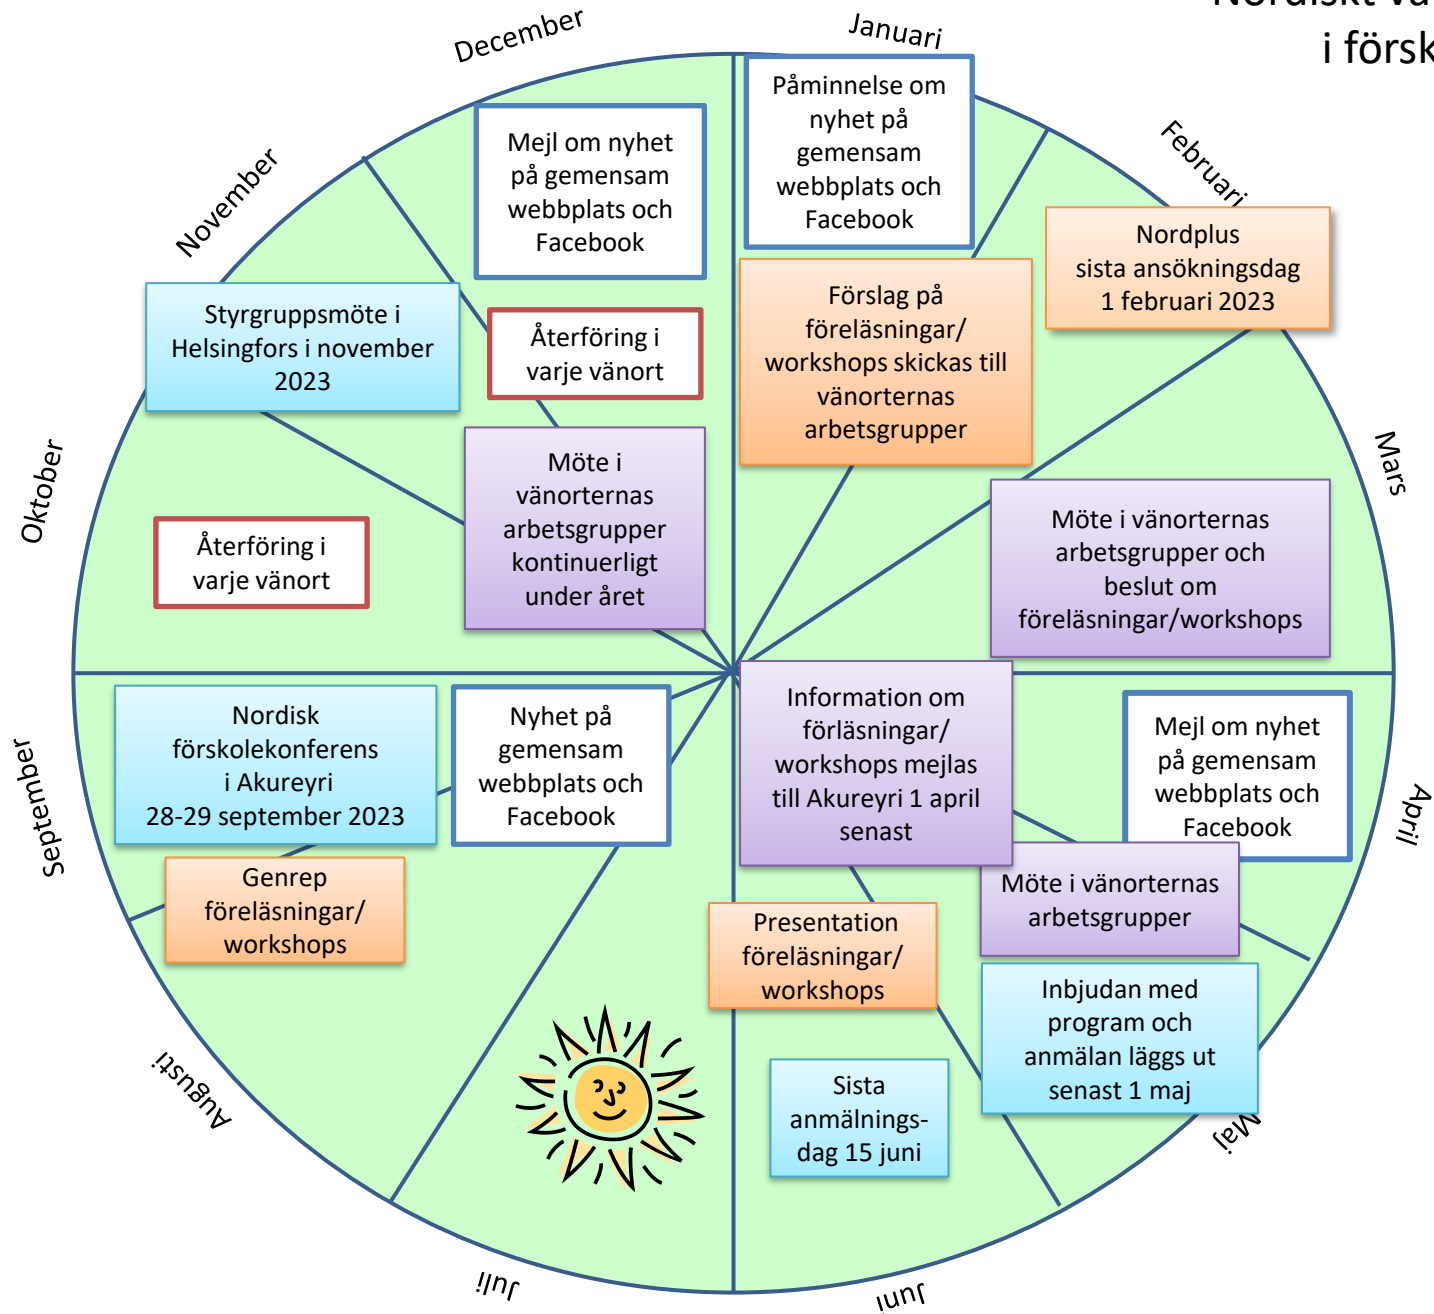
Nordiskt v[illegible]
i försk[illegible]

December

Januari

Februari

November

Mejl om nyhet på gemensam webbplats och Facebook

Påminnelse om nyhet på gemensam webbplats och Facebook

Nordplus sista ansökningsdag 1 februari 2023

Styrgruppsmöte i Helsingfors i november 2023

Återföring i varje vänort

Förslag på föreläsningar/ workshops skickas till vänorternas arbetsgrupper

Mars

Oktober

Möte i vänorternas arbetsgrupper kontinuerligt under året

Återföring i varje vänort

Möte i vänorternas arbetsgrupper och beslut om föreläsningar/workshops

Nordisk förskolekonferens i Akureyri 28-29 september 2023

Nyhet på gemensam webbplats och Facebook

Information om förläsningar/ workshops mejlas till Akureyri 1 april senast

Mejl om nyhet på gemensam webbplats och Facebook

September

April

Genrep föreläsningar/ workshops

Möte i vänorternas arbetsgrupper

Presentation föreläsningar/ workshops

Inbjudan med program och anmälan läggs ut senast 1 maj

Augusti

Sista anmälnings-dag 15 juni

Maj

Juli

Juni